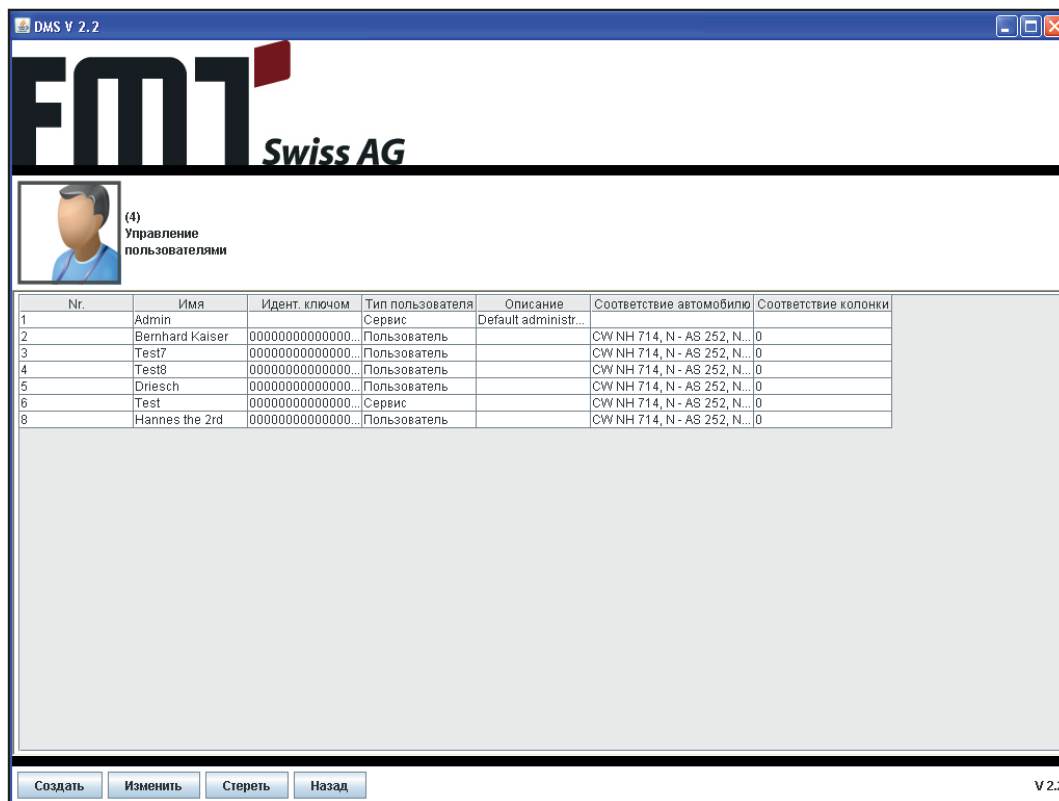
DMS V 2.2

FMT Swiss AG

(4)
Управление пользователями

| Nr. | Имя | Идент. ключом | Тип пользователя | Описание | Соответствие автомобилю | Соответствие колонки |
|---|---|---|---|---|---|---|
| 1 | Admin | | Сервис | Default administr... | | |
| 2 | Bernhard Kaiser | 00000000000000... | Пользователь | | CW NH 714, N - AS 252, N... | 0 |
| 3 | Test7 | 00000000000000... | Пользователь | | CW NH 714, N - AS 252, N... | 0 |
| 4 | Test8 | 00000000000000... | Пользователь | | CW NH 714, N - AS 252, N... | 0 |
| 5 | Driesch | 00000000000000... | Пользователь | | CW NH 714, N - AS 252, N... | 0 |
| 6 | Test | 00000000000000... | Сервис | | CW NH 714, N - AS 252, N... | 0 |
| 8 | Hannes the 2rd | 00000000000000... | Пользователь | | CW NH 714, N - AS 252, N... | 0 |

Создать Изменить Стереть Назад

V 2.2